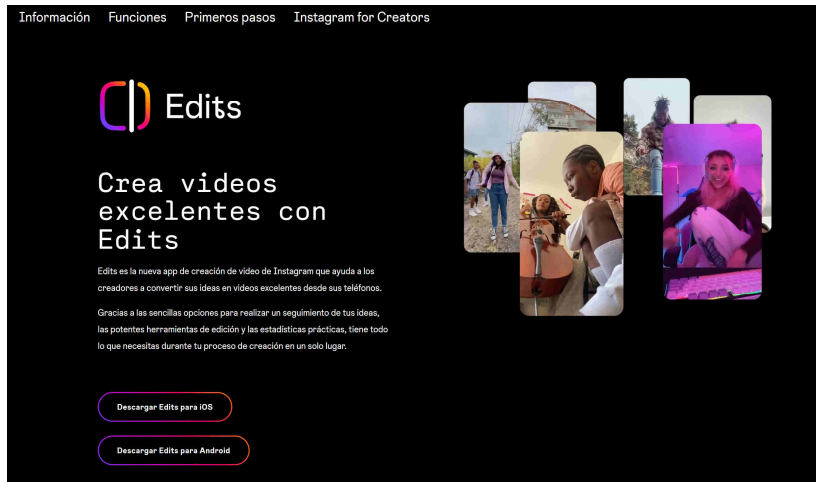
Información Funciones Primeros pasos Instagram for Creators

Edits

Crea videos excelentes con Edits

Edits es la nueva app de creación de video de Instagram que ayuda a los creadores a convertir sus ideas en videos excelentes desde sus teléfonos.

Gracias a las sencillas opciones para realizar un seguimiento de tus ideas, las potentes herramientas de edición y las estadísticas prácticas, tiene todo lo que necesitas durante tu proceso de creación en un solo lugar.

Descargar Edits para iOS

Descargar Edits para Android